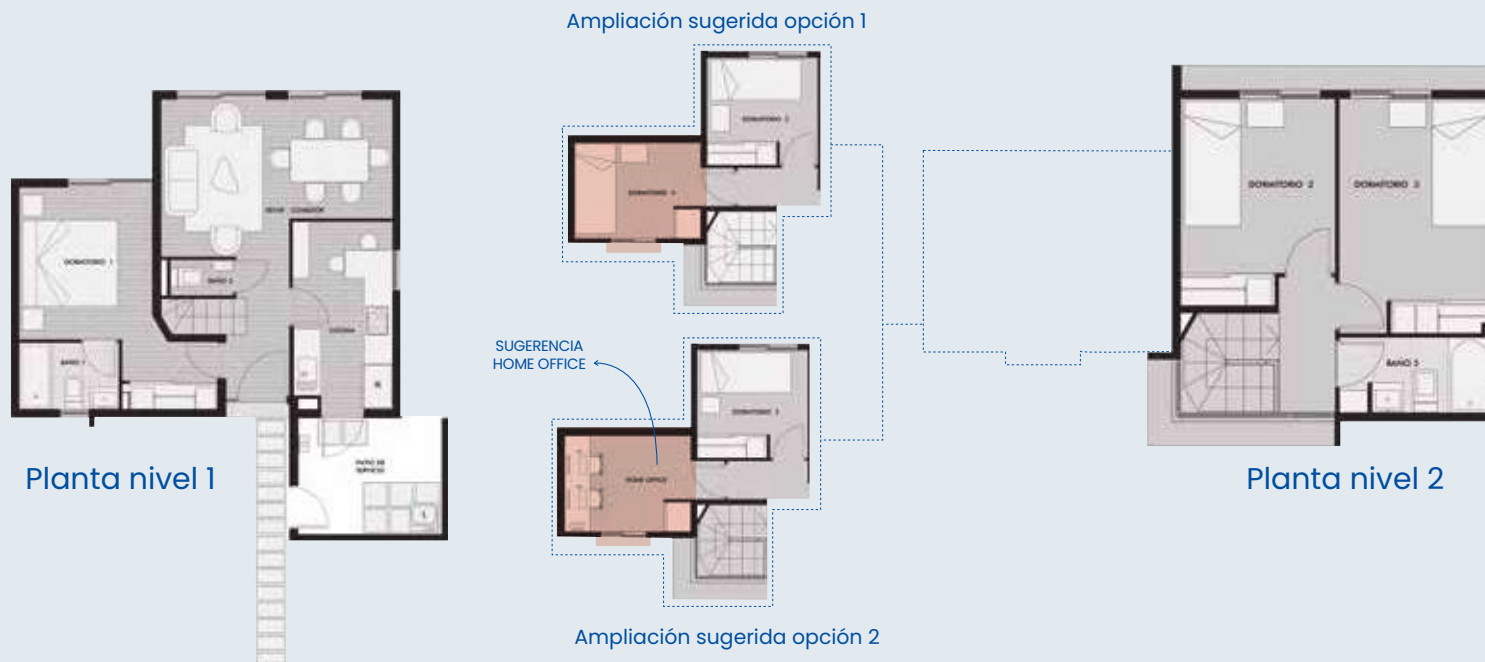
Ampliación sugerida opción 1

DORMITORIO 3

DORMITORIO 4

SUGERENCIA HOME OFFICE

DORMITORIO 3

HOME OFFICE

Ampliación sugerida opción 2

ESTAR COMEDOR

DORMITORIO 1

BAÑO 2

BAÑO 1

COCINA

PATIO DE SERVICIO

Planta nivel 1

DORMITORIO 2

DORMITORIO 3

BAÑO 3

Planta nivel 2